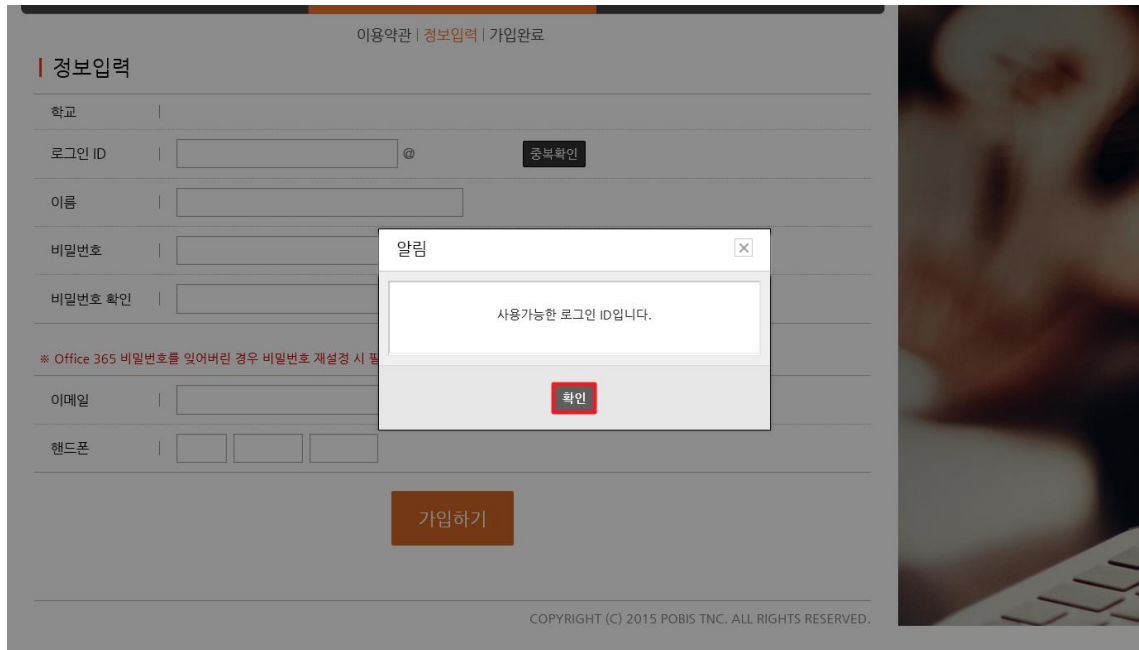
이용약관 | 정보입력 | 가입완료

정보입력

학교 |

로그인 ID | @ 중복확인

이름 |

비밀번호 |

비밀번호 확인 |

※ Office 365 비밀번호를 잊어버린 경우 비밀번호 재설정 시 필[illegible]

이메일 |

핸드폰 |

가입하기

COPYRIGHT (C) 2015 POBIS TNC. ALL RIGHTS RESERVED.

알림

사용가능한 로그인 ID입니다.

확인